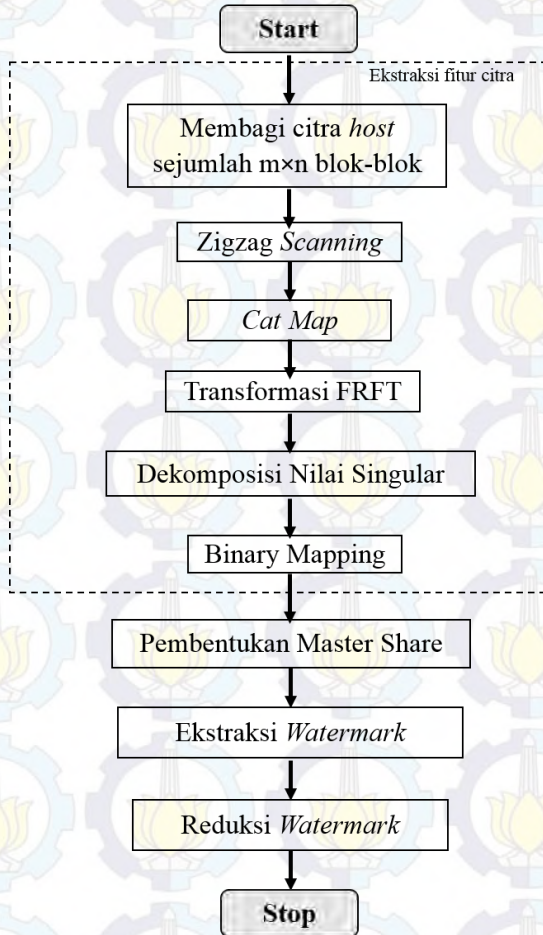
Start

Ekstraksi fitur citra

Membagi citra *host* sejumlah m×n blok-blok

Zigzag *Scanning*

*Cat Map*

Transformasi FRFT

Dekomposisi Nilai Singular

Binary Mapping

Pembentukan Master Share

Ekstraksi *Watermark*

Reduksi *Watermark*

Stop